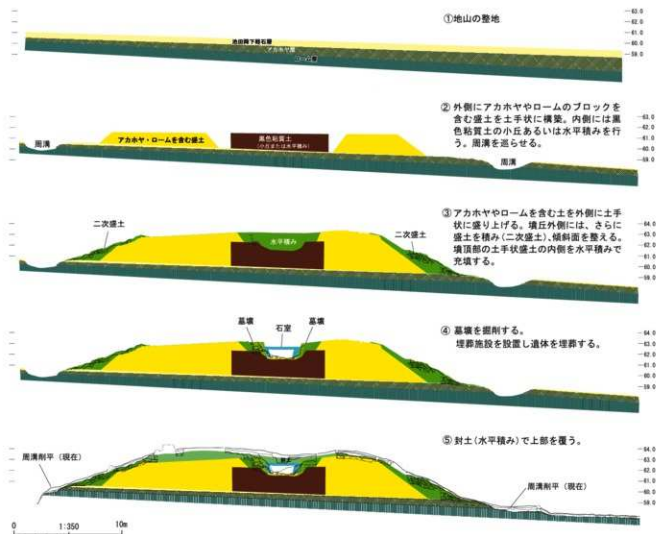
①地山の整地

池田湖下軽石層
アカホヤ層
ローム層

63.0
62.0
61.0
60.0
59.0

② 外側にアカホヤやロームのブロックを含む盛土を土手状に構築。内側には黒色粘質土の小丘あるいは水平積みを行う。周溝を巡らせる。

周溝
アカホヤ・ロームを含む盛土
黒色粘質土
（小丘または水平積み）
周溝

63.0
62.0
61.0
60.0
59.0

③アカホヤやロームを含む土を外側に土手状に盛り上げる。墳丘外側には、さらに盛土を積み（二次盛土）、傾斜面を整える。墳頂部の土手状盛土の内側を水平積みで充填する。

二次盛土
水平積み
二次盛土

64.0
63.0
62.0
61.0
60.0
59.0

④ 墓壙を掘削する。
埋葬施設を設置し遺体を埋葬する。

墓壙
石室
墓壙

64.0
63.0
62.0
61.0
60.0
59.0

⑤ 封土（水平積み）で上部を覆う。

周溝削平（現在）
周溝削平（現在）

64.0
63.0
62.0
61.0
60.0
59.0

0
1:350
10m